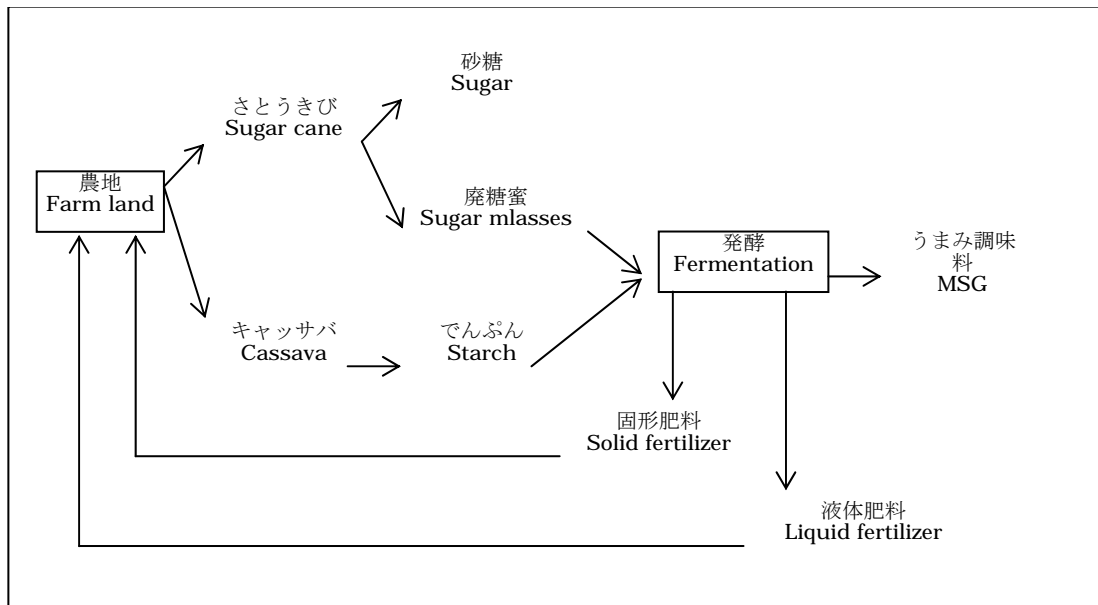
砂糖
Sugar

さとうきび
Sugar cane

農地
Farm land

廃糖蜜
Sugar mlasses

発酵
Fermentation

うまみ調味料
MSG

キャッサバ
Cassava

でんぷん
Starch

固形肥料
Solid fertilizer

液体肥料
Liquid fertilizer